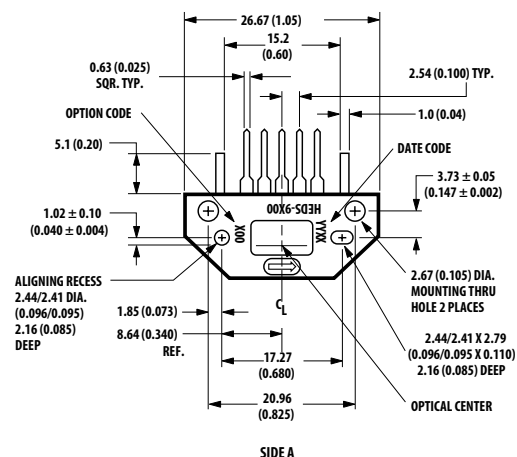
26.67 (1.05)

15.2 (0.60)

0.63 (0.025) SQR. TYP.

2.54 (0.100) TYP.

OPTION CODE

1.0 (0.04)

5.1 (0.20)

DATE CODE

$3.73 \pm 0.05$ $(0.147 \pm 0.002)$

$1.02 \pm 0.10$ $(0.040 \pm 0.004)$

HEDS-9X00

X00

YYXX

ALIGNING RECESS 2.44/2.41 DIA. (0.096/0.095) 2.16 (0.085) DEEP

2.67 (0.105) DIA. MOUNTING THRU HOLE 2 PLACES

$C_L$

1.85 (0.073)

8.64 (0.340) REF.

2.44/2.41 X 2.79 (0.096/0.095 X 0.110) 2.16 (0.085) DEEP

17.27 (0.680)

20.96 (0.825)

OPTICAL CENTER

SIDE A